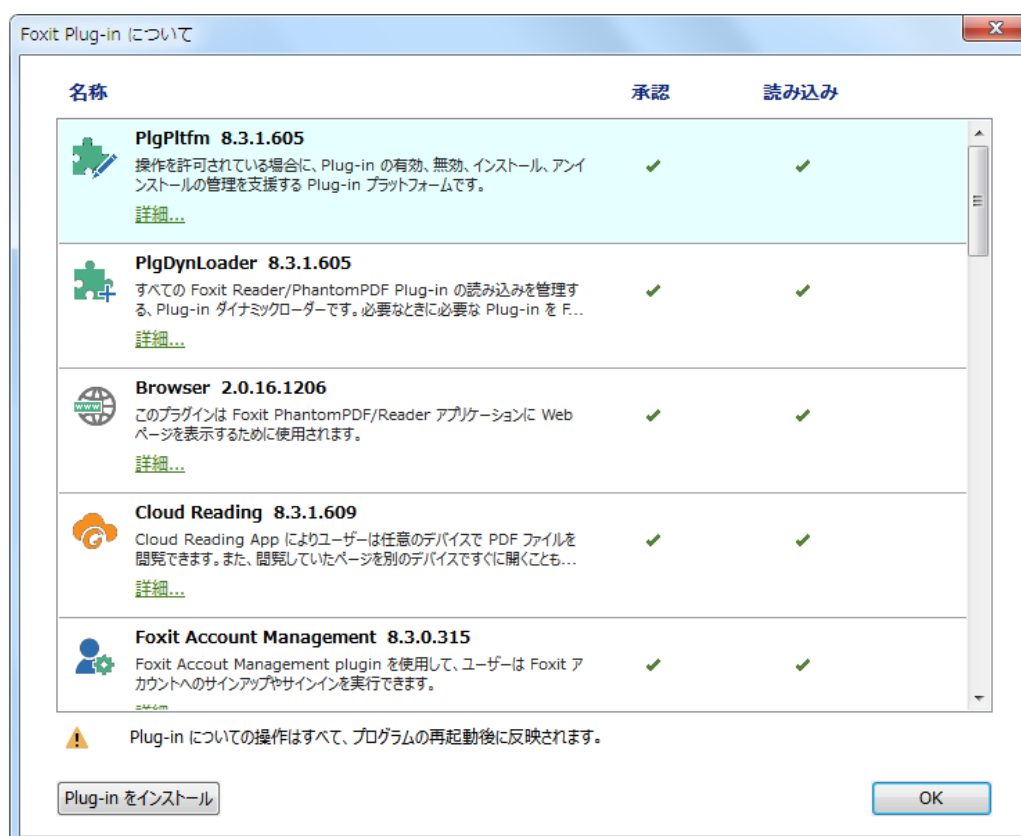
Foxit Plug-in について

| 名称 | 承認 | 読み込み |
|---|---|---|
| PlgPltfm 8.3.1.605<br>操作を許可されている場合に、Plug-in の有効、無効、インストール、アンインストールの管理を支援する Plug-in プラットフォームです。<br>詳細... | ✔ | ✔ |
| PlgDynLoader 8.3.1.605<br>すべての Foxit Reader/PhantomPDF Plug-in の読み込みを管理する、Plug-in ダイナミックローダーです。必要なときに必要な Plug-in を F...<br>詳細... | ✔ | ✔ |
| Browser 2.0.16.1206<br>このプラグインは Foxit PhantomPDF/Reader アプリケーションに Web ページを表示するために使用されます。<br>詳細... | ✔ | ✔ |
| Cloud Reading 8.3.1.609<br>Cloud Reading App によりユーザーは任意のデバイスで PDF ファイルを閲覧できます。また、閲覧していたページを別のデバイスですぐに開くことも...<br>詳細... | ✔ | ✔ |
| Foxit Account Management 8.3.0.315<br>Foxit Accout Management plugin を使用して、ユーザーは Foxit アカウントへのサインアップやサインインを実行できます。<br>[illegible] | ✔ | ✔ |

Plug-in についての操作はすべて、プログラムの再起動後に反映されます。

Plug-in をインストール

OK